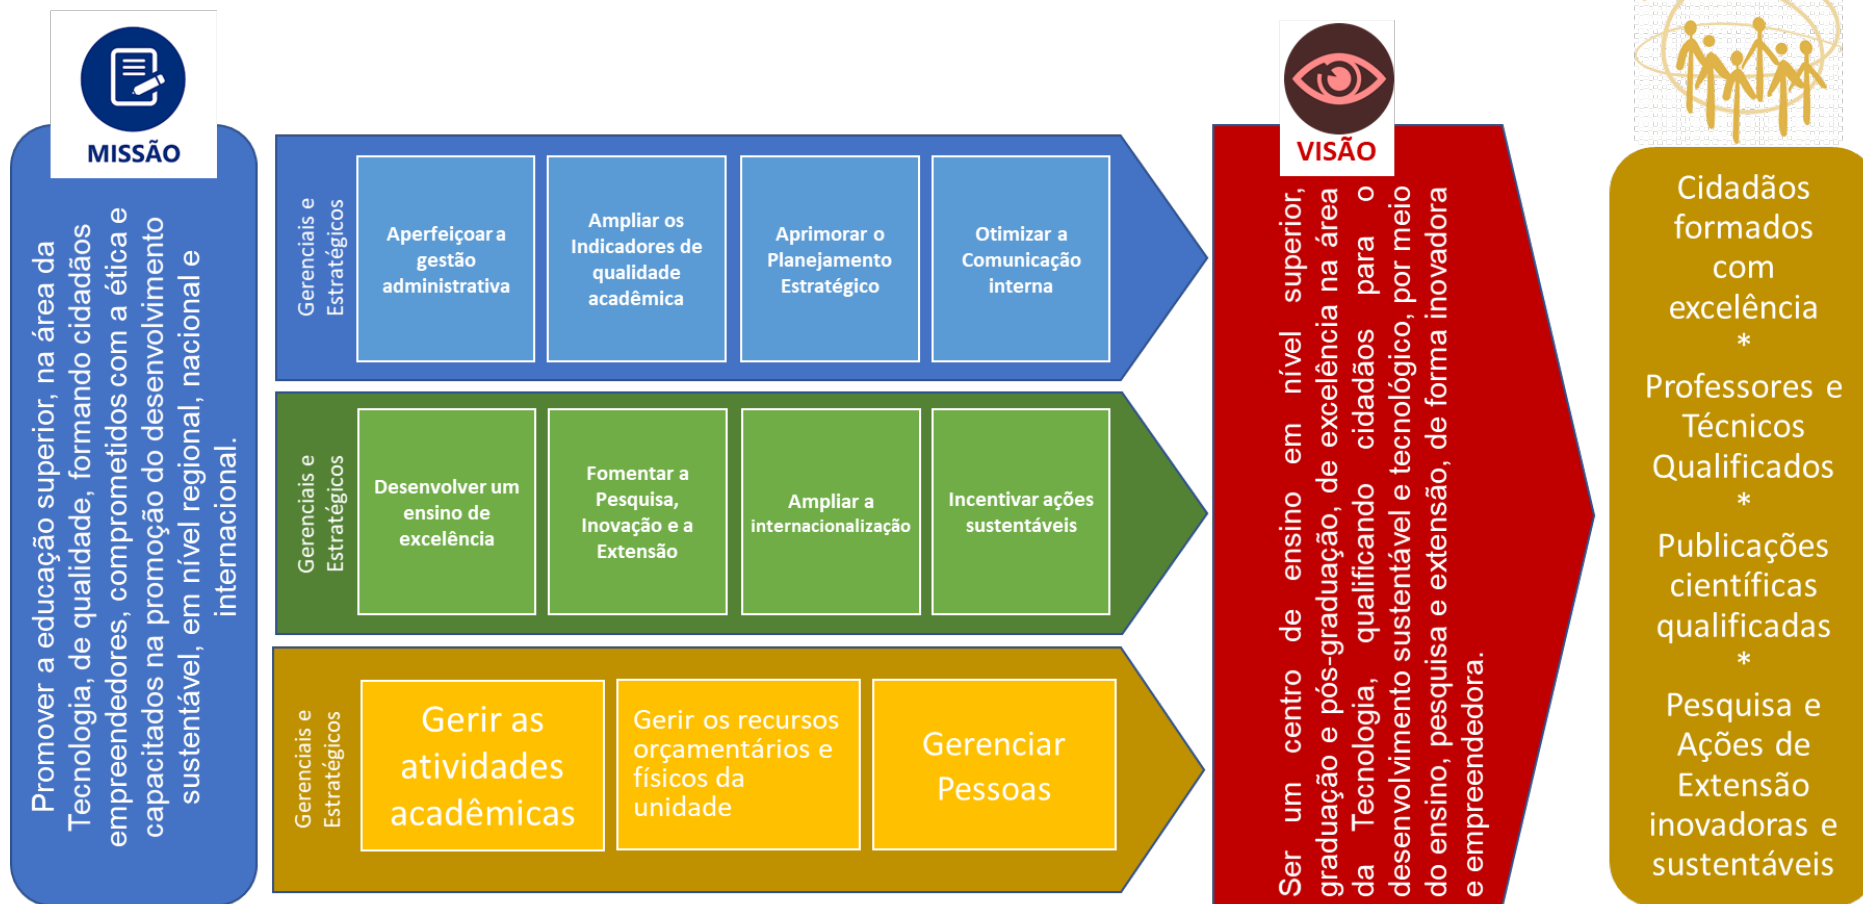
MISSÃO

Promover a educação superior, na área da Tecnologia, de qualidade, formando cidadãos empreendedores, comprometidos com a ética e capacitados na promoção do desenvolvimento sustentável, em nível regional, nacional e internacional.

Gerenciais e Estratégicos

Aperfeiçoar a gestão administrativa

Ampliar os Indicadores de qualidade acadêmica

Aprimorar o Planejamento Estratégico

Otimizar a Comunicação interna

Gerenciais e Estratégicos

Desenvolver um ensino de excelência

Fomentar a Pesquisa, Inovação e a Extensão

Ampliar a internacionalização

Incentivar ações sustentáveis

Gerenciais e Estratégicos

Gerir as atividades acadêmicas

Gerir os recursos orçamentários e físicos da unidade

Gerenciar Pessoas

VISÃO

Ser um centro de ensino em nível superior, graduação e pós-graduação, de excelência na área da Tecnologia, qualificando cidadãos para o desenvolvimento sustentável e tecnológico, por meio do ensino, pesquisa e extensão, de forma inovadora e empreendedora.

Cidadãos formados com excelência
*
Professores e Técnicos Qualificados
*
Publicações científicas qualificadas
*
Pesquisa e Ações de Extensão inovadoras e sustentáveis